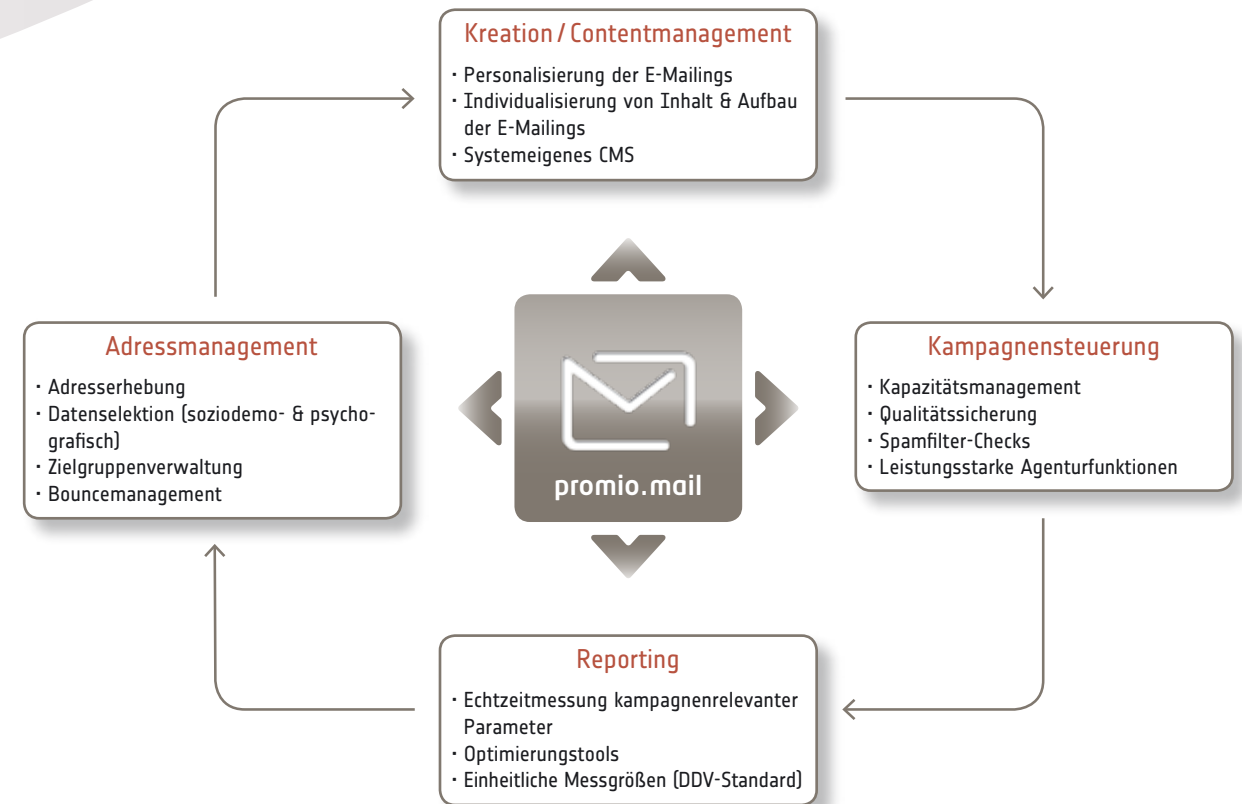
Kreation / Contentmanagement

· Personalisierung der E-Mailings
· Individualisierung von Inhalt & Aufbau der E-Mailings
· Systemeigenes CMS

Adressmanagement

· Adresserhebung
· Datenselektion (soziodemo- & psychografisch)
· Zielgruppenverwaltung
· Bouncemanagement

promio.mail

Kampagnensteuerung

· Kapazitätsmanagement
· Qualitätssicherung
· Spamfilter-Checks
· Leistungsstarke Agenturfunktionen

Reporting

· Echtzeitmessung kampagnenrelevanter Parameter
· Optimierungstools
· Einheitliche Messgrößen (DDV-Standard)